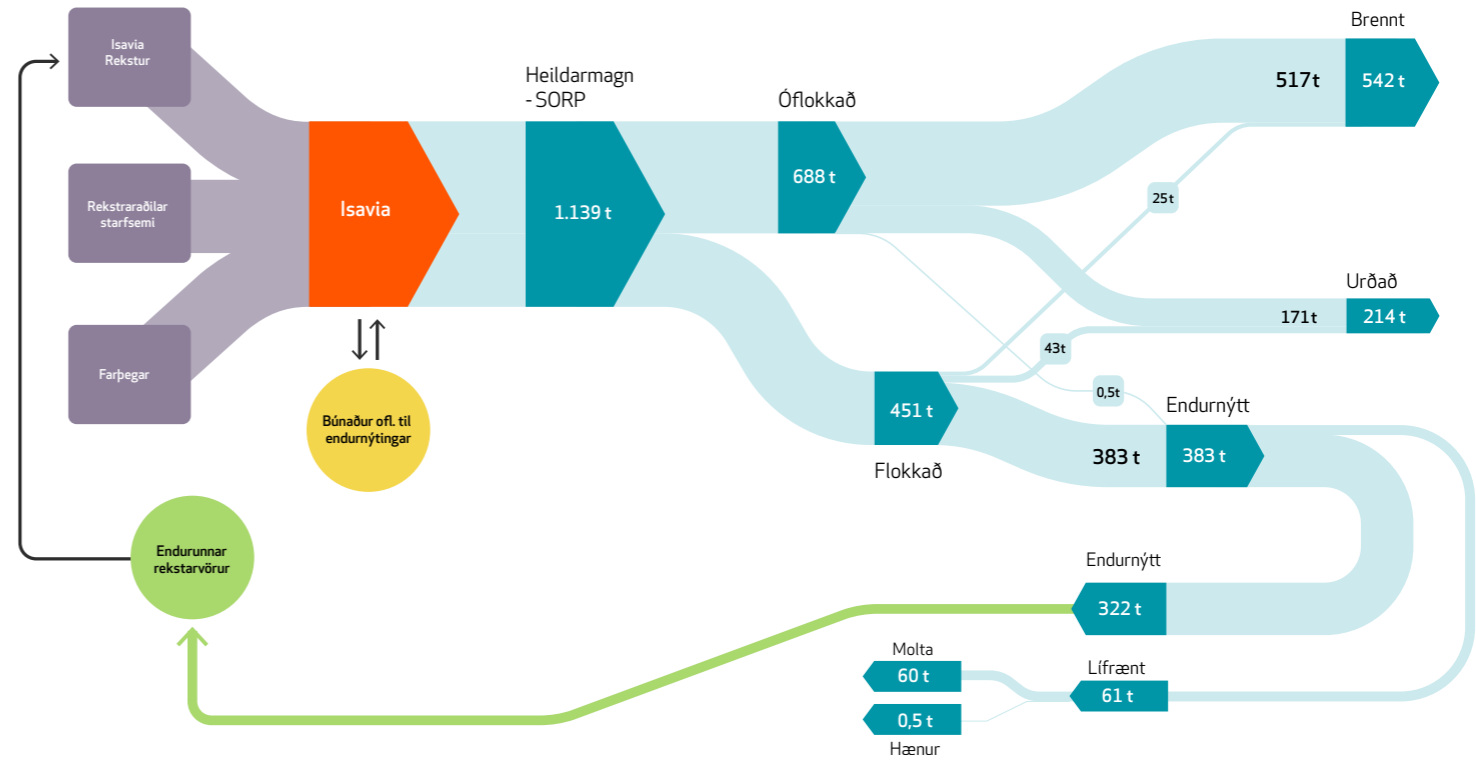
Isavia Rekstur

Rekstraraðilar starfsemi

Farþegar

Isavia

Búnaður ofl. til endurnýtingar

Endurunnar rekstarvörur

Heildarmagn - SORP

1.139 t

Óflokkað

688 t

Brennt

517t

542 t

25t

Urðað

171t

214 t

43t

0,5t

451 t

Flokkað

Endurnýtt

383 t

383 t

Endurnýtt

322 t

Molta

60 t

Lífrænt

61 t

0,5 t

Hænur